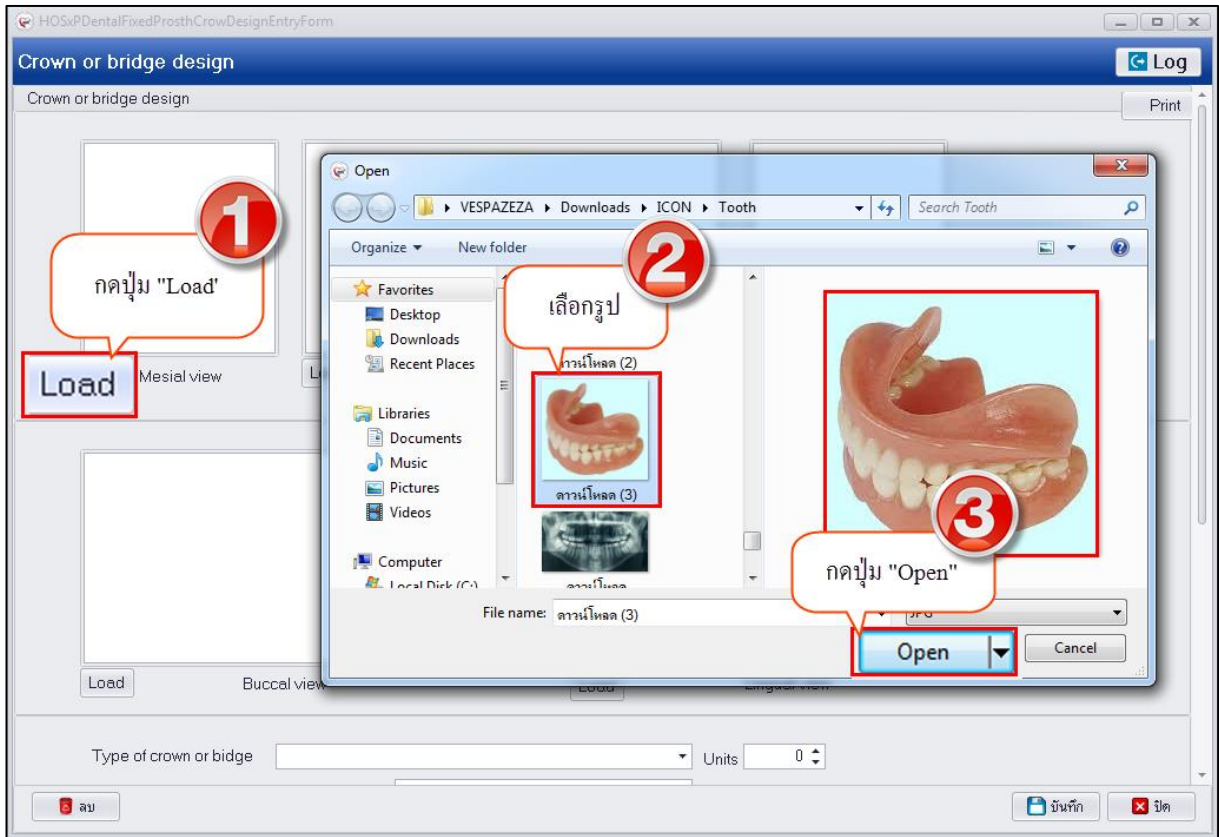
HOSxPDentalFixedProsthCrowDesignEntryForm

Crown or bridge design

Log

Crown or bridge design

Print

Open

VESPAZEZA ▸ Downloads ▸ ICON ▸ Tooth

Search Tooth

Organize ▾ New folder

Favorites
Desktop
Downloads
Recent Places

Libraries
Documents
Music
Pictures
Videos

Computer
Local Disk (C:)

ดาวน์โหลด (2)

ดาวน์โหลด (3)

ดาวน์โหลด

1

กดปุ่ม "Load'

2

เลือกรูป

3

กดปุ่ม "Open"

Load

Mesial view

File name: ดาวน์โหลด (3)

JPG

Open

Cancel

Load

Buccal view

Load

Lingual view

Type of crown or bidge

Units 0

ลบ

บันทึก

ปิด